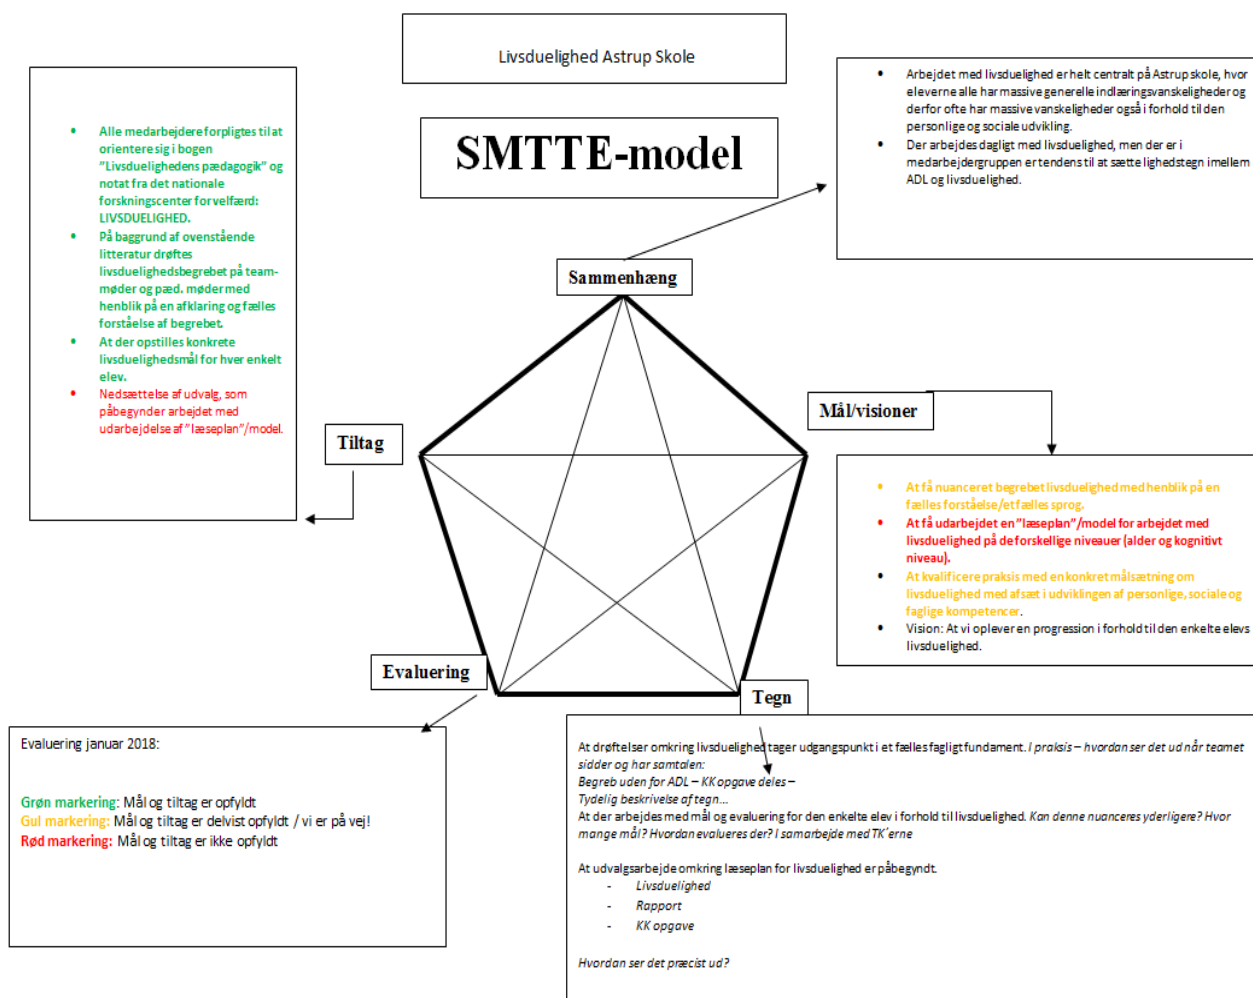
Livsduelighed Astrup Skole

SMTTE-model

- Arbejdet med livsduelighed er helt centralt på Astrup skole, hvor eleverne alle har massive generelle indlæringsvanskeligheder og derfor ofte har massive vanskeligheder også i forhold til den personlige og sociale udvikling.
- Der arbejdes dagligt med livsduelighed, men der er i medarbejdergruppen er tendens til at sætte lighedstegn imellem ADL og livsduelighed.

- Alle medarbejdere forpligtes til at orientere sig i bogen "Livsduelighedens pædagogik" og notat fra det nationale forskningscenter for velfærd: LIVSDUELIGHED.
- På baggrund af ovenstående litteratur drøftes livsduelighedsbegrebet på team-møder og pæd. møder med henblik på en afklaring og fælles forståelse af begrebet.
- At der opstilles konkrete livsduelighedsmål for hver enkelt elev.
- Nedsættelse af udvalg, som påbegynder arbejdet med udarbejdelse af "læseplan"/model.

Sammenhæng

Mål/visioner

Tiltag

- At få nuanceret begrebet livsduelighed med henblik på en fælles forståelse/et fælles sprog.
- At få udarbejdet en "læseplan"/model for arbejdet med livsduelighed på de forskellige niveauer (alder og kognitivt niveau).
- At kvalificere praksis med en konkret målsætning om livsduelighed med afsæt i udviklingen af personlige, sociale og faglige kompetencer.
- Vision: At vi oplever en progression i forhold til den enkelte elevs livsduelighed.

Evaluering

Tegn

Evaluering januar 2018:

Grøn markering: Mål og tiltag er opfyldt
Gul markering: Mål og tiltag er delvist opfyldt / vi er på vej!
Rød markering: Mål og tiltag er ikke opfyldt

At drøftelser omkring livsduelighed tager udgangspunkt i et fælles fagligt fundament. I praksis – hvordan ser det ud når teamet sidder og har samtalen:
Begreb uden for ADL – KK opgave deles –
Tydelig beskrivelse af tegn...
At der arbejdes med mål og evaluering for den enkelte elev i forhold til livsduelighed. Kan denne nuanceres yderligere? Hvor mange mål? Hvordan evalueres der? I samarbejde med TK'erne

At udvalgsarbejde omkring læseplan for livsduelighed er påbegyndt.
- Livsduelighed
- Rapport
- KK opgave

Hvordan ser det præcist ud?